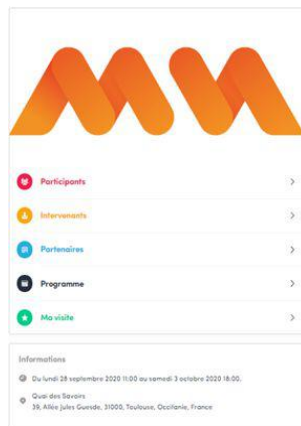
Participants

Intervenants

Partenaires

Programme

Ma visite

Informations

Du lundi 28 septembre 2020 11:00 au samedi 3 octobre 2020 18:00.

Quai des Savoirs
39, Allée Jules Guesde, 31000, Toulouse, Occitanie, France